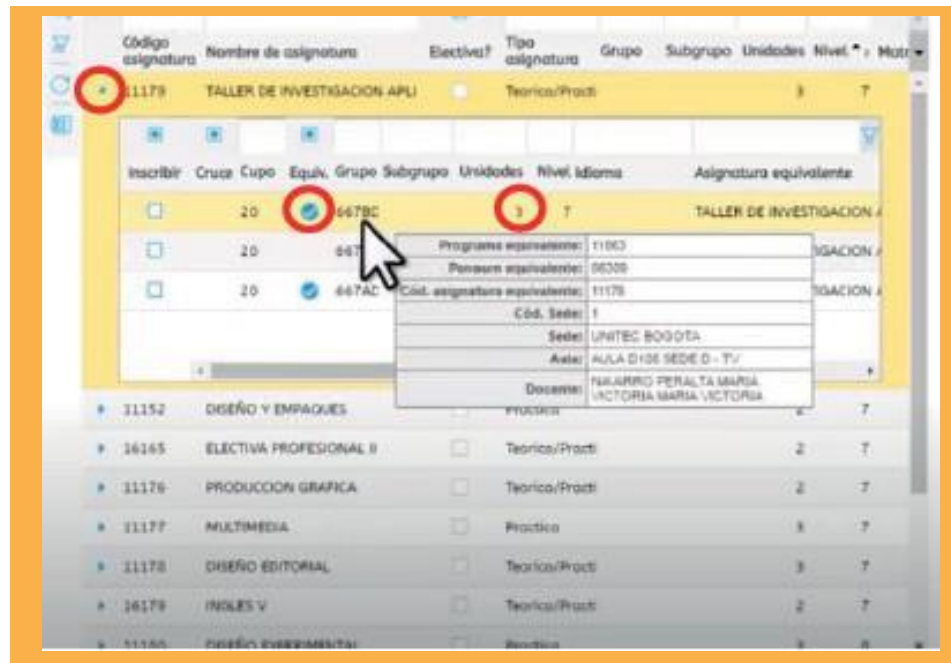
| Código asignatura | Nombre de asignatura | Electiva? | Tipo asignatura | Grupo | Subgrupo | Unidades | Nivel | Matr |
|---|---|---|---|---|---|---|---|---|
| 11179 | TALLER DE INVESTIGACION APLI | | Teorico/Practi | | | 3 | 7 | |

| Inscribir | Cruce | Cupo | Equiv. | Grupo | Subgrupo | Unidades | Nivel | Idioma | Asignatura equivalente |
|---|---|---|---|---|---|---|---|---|---|
| | | 20 | | 667BC | | 3 | 7 | | TALLER DE INVESTIGACION A |
| | | 20 | | 667 | | | | | IGACION A |
| | | 20 | | 667AC | | | | | IGACION A |

| | |
|---|---|
| Programa equivalente: | 11063 |
| Pensum equivalente: | 06300 |
| Cód. asignatura equivalente: | 11179 |
| Cód. Sede: | 1 |
| Sede: | UNITEC BOGOTA |
| Aula: | AULA D106 SEDE D - TV |
| Docente: | NAVARRO PERALTA MARIA VICTORIA MARIA VICTORIA |

| Código asignatura | Nombre de asignatura | Electiva? | Tipo asignatura | Unidades | Nivel |
|---|---|---|---|---|---|
| 11152 | DISEÑO Y EMPAQUES | | Practica | 2 | 7 |
| 16165 | ELECTIVA PROFESIONAL II | | Teorico/Practi | 2 | 7 |
| 11176 | PRODUCCION GRAFICA | | Teorico/Practi | 2 | 7 |
| 11177 | MULTIMEDIA | | Practica | 3 | 7 |
| 11178 | DISEÑO EDITORIAL | | Teorico/Practi | 3 | 7 |
| 16179 | INGLES V | | Teorico/Practi | 2 | 7 |
| 11180 | DISEÑO EXPERIMENTAL | | Practica | 3 | 8 |